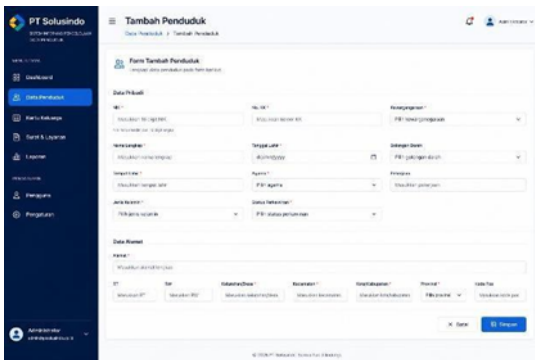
PT Solusindo

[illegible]

Dashboard

Data Penduduk

Kartu Keluarga

Surat & Layanan

Layanan

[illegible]

Pengguna

Pengaturan

Administrator

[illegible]

Tambah Penduduk

Data Penduduk / Tambah Penduduk

Administrator

Form Tambah Penduduk

Lengkapi data penduduk pada form dibawah

Data Pribadi

NIK *

Masukkan 16 digit NIK

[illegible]

No. KK *

Masukkan nomor KK

Kewarganegaraan *

Pilih kewarganegaraan

Nama Lengkap *

Masukkan nama lengkap

Tanggal Lahir *

dd/mm/yyyy

Golongan Darah

Pilih golongan darah

Tempat Lahir *

Masukkan tempat lahir

Agama *

Pilih agama

Pekerjaan

Masukkan pekerjaan

Jenis Kelamin *

Pilih jenis kelamin

Status Perkawinan *

Pilih status perkawinan

Data Alamat

Alamat *

Masukkan alamat lengkap

RT

Masukkan RT

RW

Masukkan RW

Kelurahan/Desa *

Masukkan kelurahan/desa

Kecamatan *

Masukkan kecamatan

Kota/Kabupaten *

Masukkan kota/kabupaten

Provinsi *

Pilih provinsi

Kode Pos

Masukkan kode pos

Batal

Simpan

© 2024 PT Solusindo. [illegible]